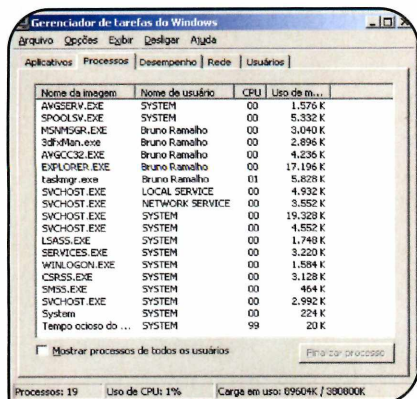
Gerenciador de tarefas do Windows

Arquivo Opções Exibir Desligar Ajuda

Aplicativos | Processos | Desempenho | Rede | Usuários

| Nome da imagem | Nome de usuário | CPU | Uso de m... |
|---|---|---|---|
| AVGSERV.EXE | SYSTEM | 00 | 1.576 K |
| SPOOLSV.EXE | SYSTEM | 00 | 5.332 K |
| MSNMSGR.EXE | Bruno Ramalho | 00 | 3.040 K |
| 3dfxMan.exe | Bruno Ramalho | 00 | 2.896 K |
| AVGCC32.EXE | Bruno Ramalho | 00 | 4.236 K |
| EXPLORER.EXE | Bruno Ramalho | 00 | 17.196 K |
| taskmgr.exe | Bruno Ramalho | 01 | 5.828 K |
| SVCHOST.EXE | LOCAL SERVICE | 00 | 4.932 K |
| SVCHOST.EXE | NETWORK SERVICE | 00 | 3.552 K |
| SVCHOST.EXE | SYSTEM | 00 | 19.328 K |
| SVCHOST.EXE | SYSTEM | 00 | 4.552 K |
| LSASS.EXE | SYSTEM | 00 | 1.748 K |
| SERVICES.EXE | SYSTEM | 00 | 3.220 K |
| WINLOGON.EXE | SYSTEM | 00 | 1.584 K |
| CSRSS.EXE | SYSTEM | 00 | 3.128 K |
| SMSS.EXE | SYSTEM | 00 | 464 K |
| SVCHOST.EXE | SYSTEM | 00 | 2.992 K |
| System | SYSTEM | 00 | 224 K |
| Tempo ocioso do ... | SYSTEM | 99 | 20 K |

Mostrar processos de todos os usuários

Finalizar processo

Processos: 19 | Uso de CPU: 1% | Carga em uso: 89604K / 380800K